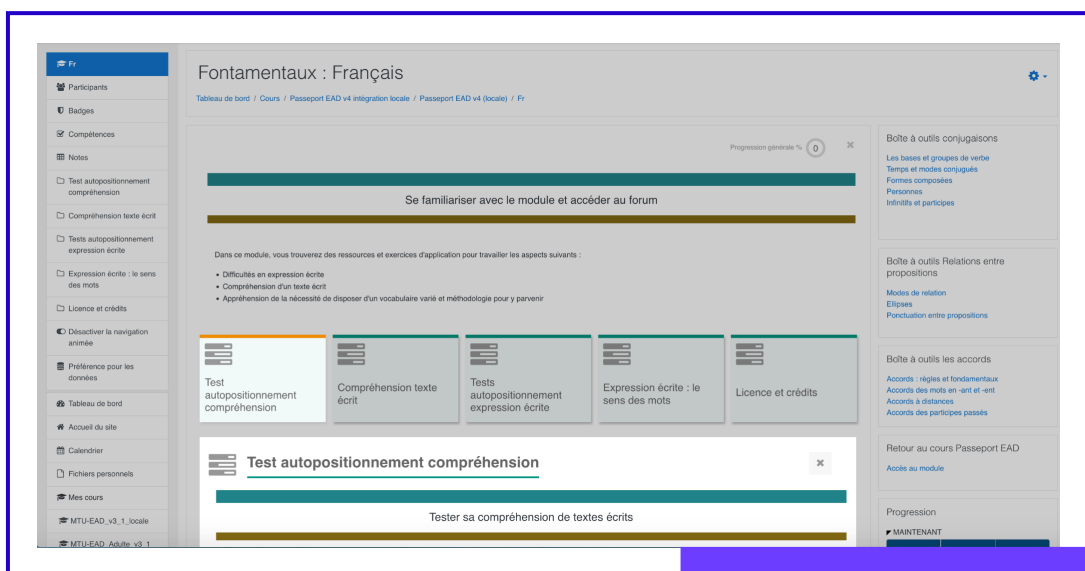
Fr
Participants
Badges
Compétences
Notes
Test autopositionnement compréhension
Compréhension texte écrit
Tests autopositionnement expression écrite
Expression écrite : le sens des mots
Licence et crédits
Désactiver la navigation animée
Préférence pour les données
Tableau de bord
Accueil du site
Calendrier
Fichiers personnels
Mes cours
MTU-EAD_v3_1_locale
MTU-EAD_Adulte_v3_1

Fontamentaux : Français

Tableau de bord / Cours / Passeport EAD v4 intégration locale / Passeport EAD v4 (locale) / Fr

Progression générale % 0

Se familiariser avec le module et accéder au forum

Dans ce module, vous trouverez des ressources et exercices d'application pour travailler les aspects suivants :

• Difficultés en expression écrite
• Compréhension d'un texte écrit
• Appréhension de la nécessité de disposer d'un vocabulaire varié et méthodologie pour y parvenir

Test autopositionnement compréhension

Compréhension texte écrit

Tests autopositionnement expression écrite

Expression écrite : le sens des mots

Licence et crédits

Test autopositionnement compréhension

Tester sa compréhension de textes écrits

Boîte à outils conjugaisons
Les bases et groupes de verbe
Temps et modes conjugués
Formes composées
Personnes
Infinitifs et participes

Boîte à outils Relations entre propositions
Modes de relation
Ellipses
Ponctuation entre propositions

Boîte à outils les accords
Accords : règles et fondamentaux
Accords des mots en -ent et -ent
Accords à distances
Accords des participes passés

Retour au cours Passeport EAD
Accès au module

Progression
MAINTENANT